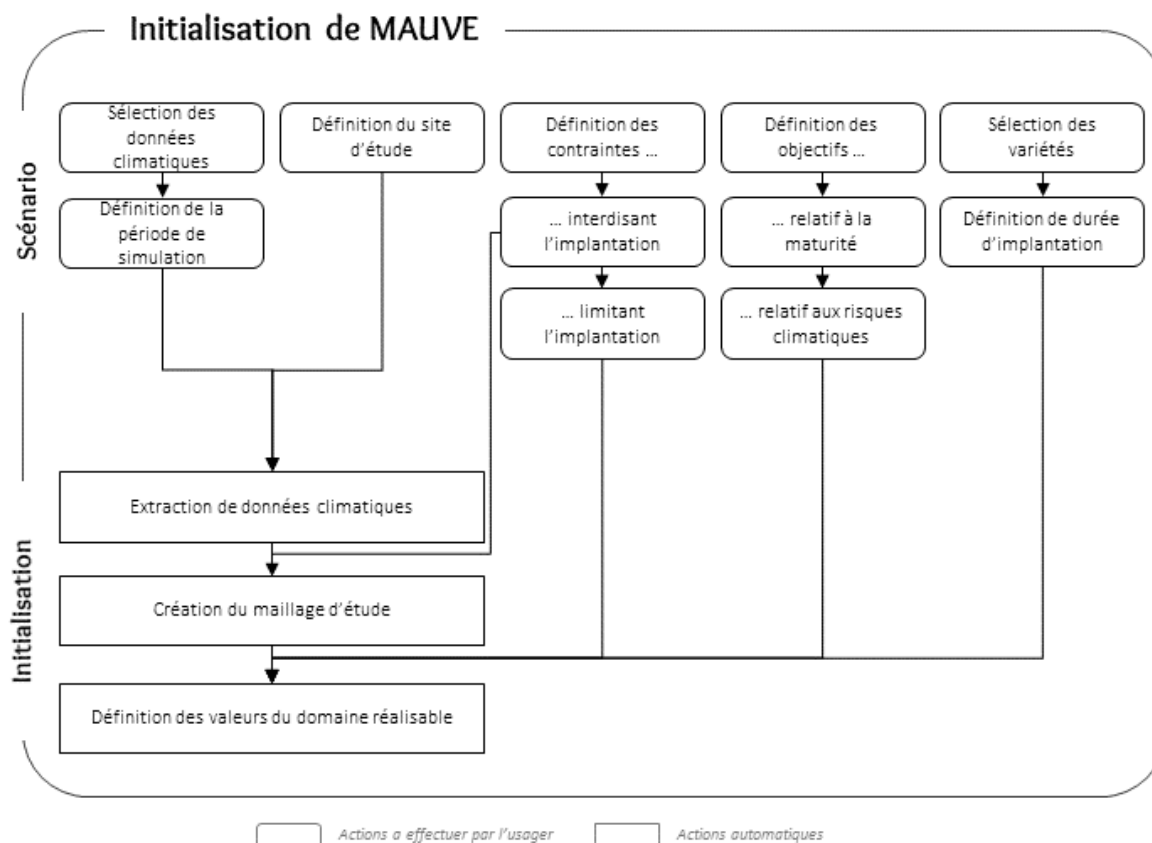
Initialisation de MAUVE

Scénario

Sélection des données climatiques

Définition de la période de simulation

Définition du site d'étude

Définition des contraintes …

… interdisant l'implantation

… limitant l'implantation

Définition des objectifs …

… relatif à la maturité

… relatif aux risques climatiques

Sélection des variétés

Définition de durée d'implantation

Initialisation

Extraction de données climatiques

Création du maillage d'étude

Définition des valeurs du domaine réalisable

Actions a effectuer par l'usager

Actions automatiques